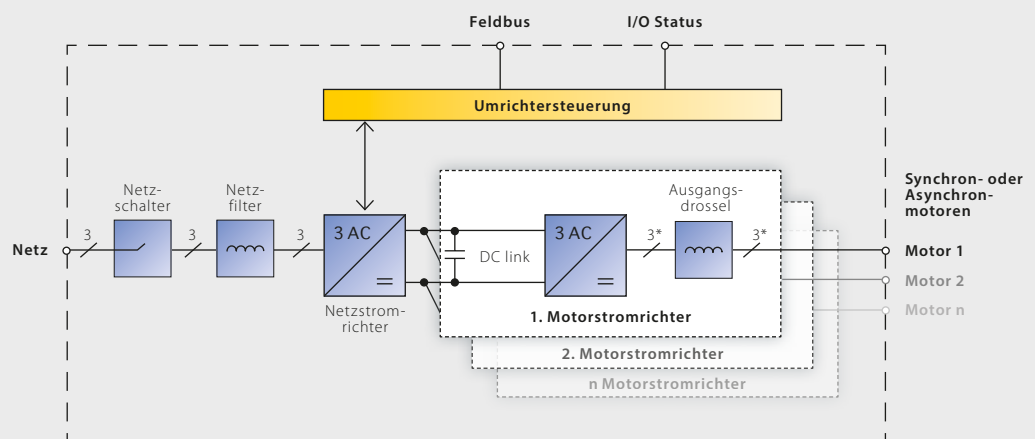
Feldbus

I/O Status

Umrichtersteuerung

Synchron- oder Asynchron-motoren

Netz

3

Netz-schalter

3

Netz-filter

3

3 AC

=

Netzstrom-richter

DC link

3 AC

=

3*

Ausgangs-drossel

3*

Motor 1

Motor 2

Motor n

1. Motorstromrichter

2. Motorstromrichter

n Motorstromrichter